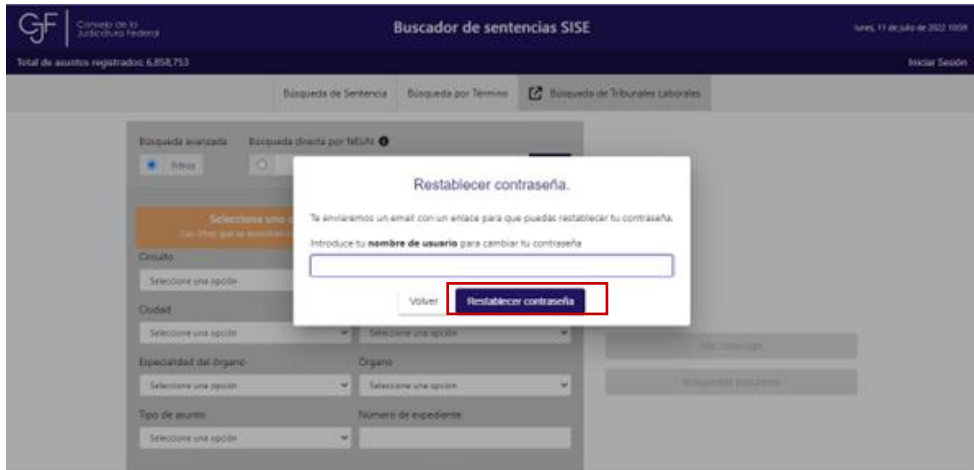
CJF Consejo de la Judicatura Federal

Buscador de sentencias SISE

lunes, 11 de julio de 2022 10:09

Total de asuntos registrados: 6,858,753

Iniciar Sesión

Búsqueda de Sentencia

Búsqueda por Término

Búsqueda de Tribunales Laborales

Búsqueda avanzada

Búsqueda directa por NEUN

Filtros

Selecciona uno o

Circuito

Seleccione una opción

Ciudad

Seleccione una opción

Seleccione una opción

Especialidad del órgano

Seleccione una opción

Órgano

Seleccione una opción

Tipo de asunto

Seleccione una opción

Número de expediente

Mis consultas

Búsquedas populares

Restablecer contraseña.

Te enviaremos un email con un enlace para que puedas restablecer tu contraseña.

Introduce tu **nombre de usuario** para cambiar tu contraseña

Volver

Restablecer contraseña